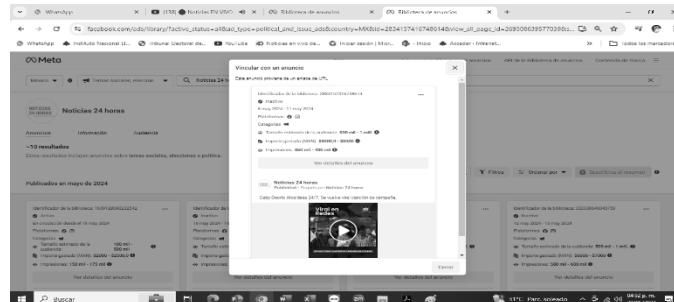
WhatsApp | (133) Noticias EN VIVO | Biblioteca de anuncios | Biblioteca de anuncios

facebook.com/ads/library/?active_status=all&ad_type=political_and_issue_ads&country=MX&id=

WhatsApp | Instituto Nacional El... | Instituto Electoral de... | YouTube | Noticias en vivo de... | Iniciar sesión | Micr... | Inicio | Acceder | Internet... | Todos los marcadores

Meta

Mexico | Temas sociales, elecciones | Noticias 24 h

Noticias 24 horas

Anuncios | Información | Audiencia

~10 resultados

Estos resultados incluyen anuncios sobre temas sociales, elecciones o política.

Publicados en mayo de 2024

Filtros | Ordenar por | Guardar en el historial

Vincular con un anuncio

Este anuncio proviene de un enlace de URL

Identificador de la biblioteca: 2003715761678614

Inactivo

9 may 2024 - 11 may 2024

Plataformas

Categorías

Tamaño estimado de la audiencia: 500 mil - 1 mill.

Importe gastado (MXN): $8000,00 - $9000

Impresiones: 800 mil - 900 mil

Ver detalles del anuncio

Noticias 24 horas
Publicidad · Pagado por Noticias 24 horas

Cabo Duarte Abastece 24/7. Se vuelve más cerca de su campaña.

Viral en Redes

Cerrar

Identificador de la biblioteca
Activo
Plataformas
Categorías
Tamaño estimado de la audiencia: 100 mil - 500 mil
Importe gastado (MXN)
Impresiones: 150 mil - 175 mil
Ver detalles del anuncio

Identificador de la biblioteca
Inactivo
10 may 2024 - 11 may 2024
Plataformas
Categorías
Tamaño estimado de la audiencia: 500 mil - 1 mill.
Importe gastado (MXN): $6000 - $7000
Impresiones: 200 mil - 300 mil
Ver detalles del anuncio

Buscar

31°C Parc. soleado